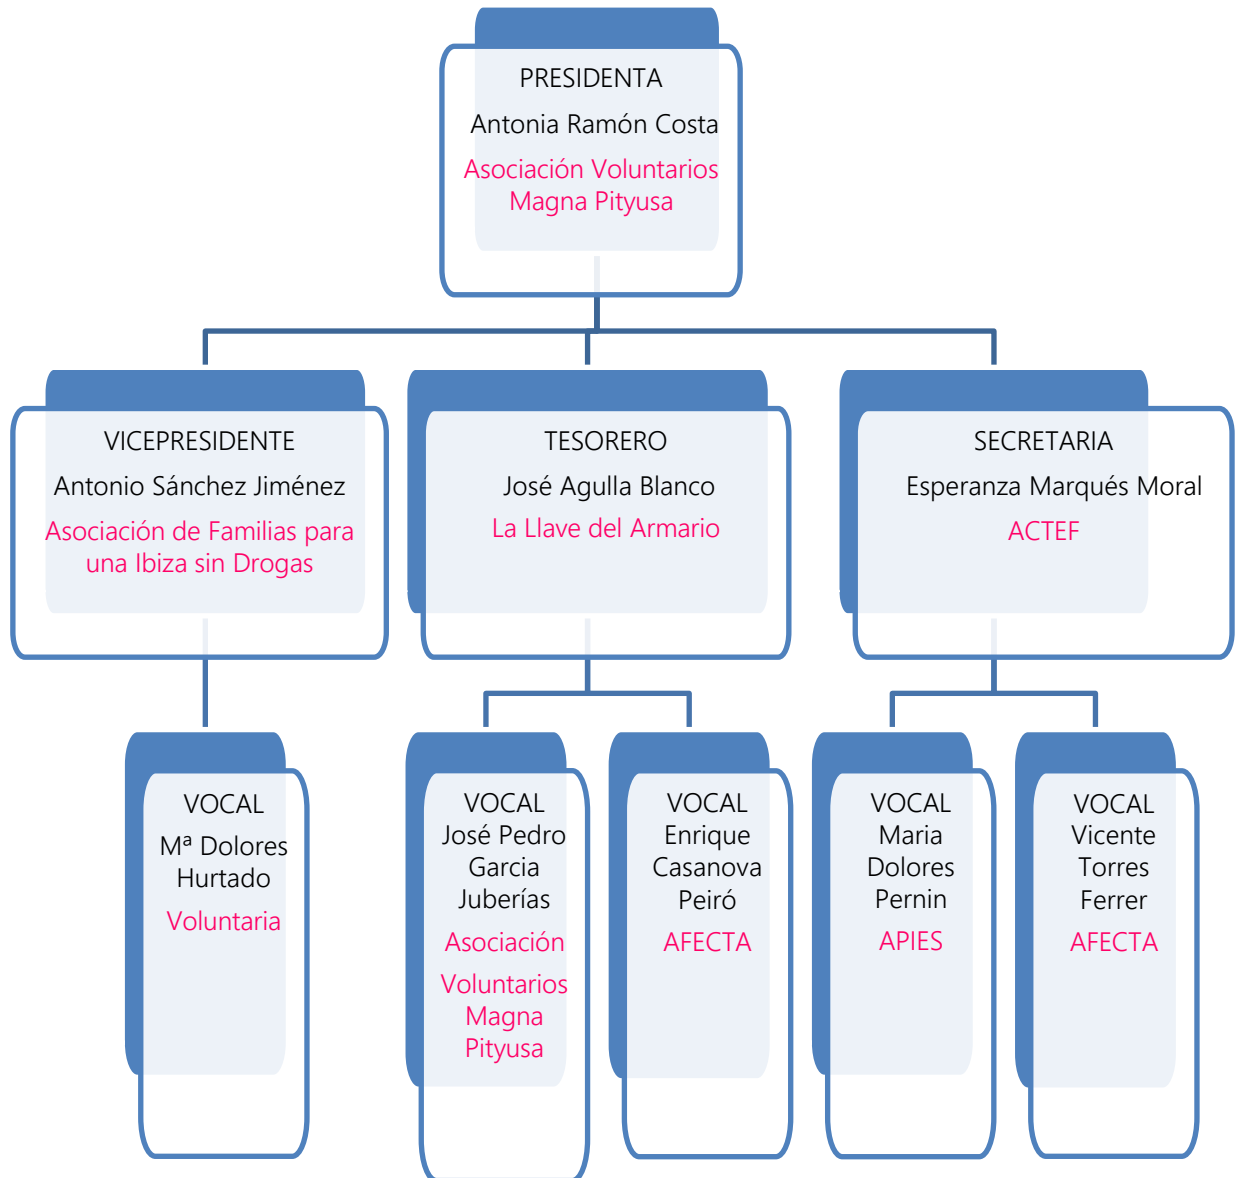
PRESIDENTA
Antonia Ramón Costa
Asociación Voluntarios Magna Pityusa

VICEPRESIDENTE
Antonio Sánchez Jiménez
Asociación de Familias para una Ibiza sin Drogas

TESORERO
José Agulla Blanco
La Llave del Armario

SECRETARIA
Esperanza Marqués Moral
ACTEF

VOCAL
Mª Dolores Hurtado
Voluntaria

VOCAL
José Pedro Garcia Juberías
Asociación Voluntarios Magna Pityusa

VOCAL
Enrique Casanova Peiró
AFECTA

VOCAL
Maria Dolores Pernin
APIES

VOCAL
Vicente Torres Ferrer
AFECTA